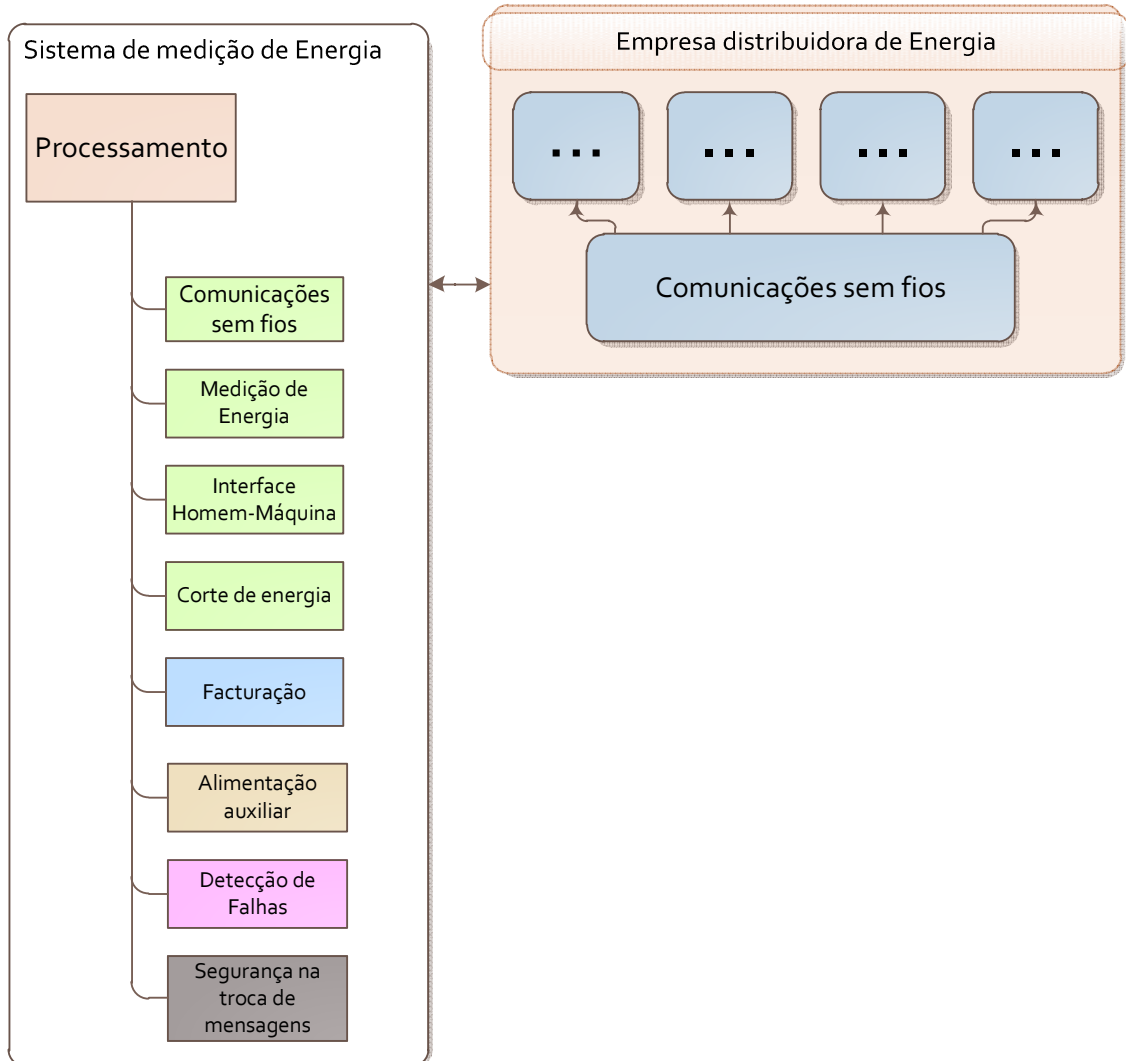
Sistema de medição de Energia

Processamento

Comunicações sem fios

Medição de Energia

Interface Homem-Máquina

Corte de energia

Facturação

Alimentação auxiliar

Detecção de Falhas

Segurança na troca de mensagens

Empresa distribuidora de Energia

...

...

...

...

Comunicações sem fios